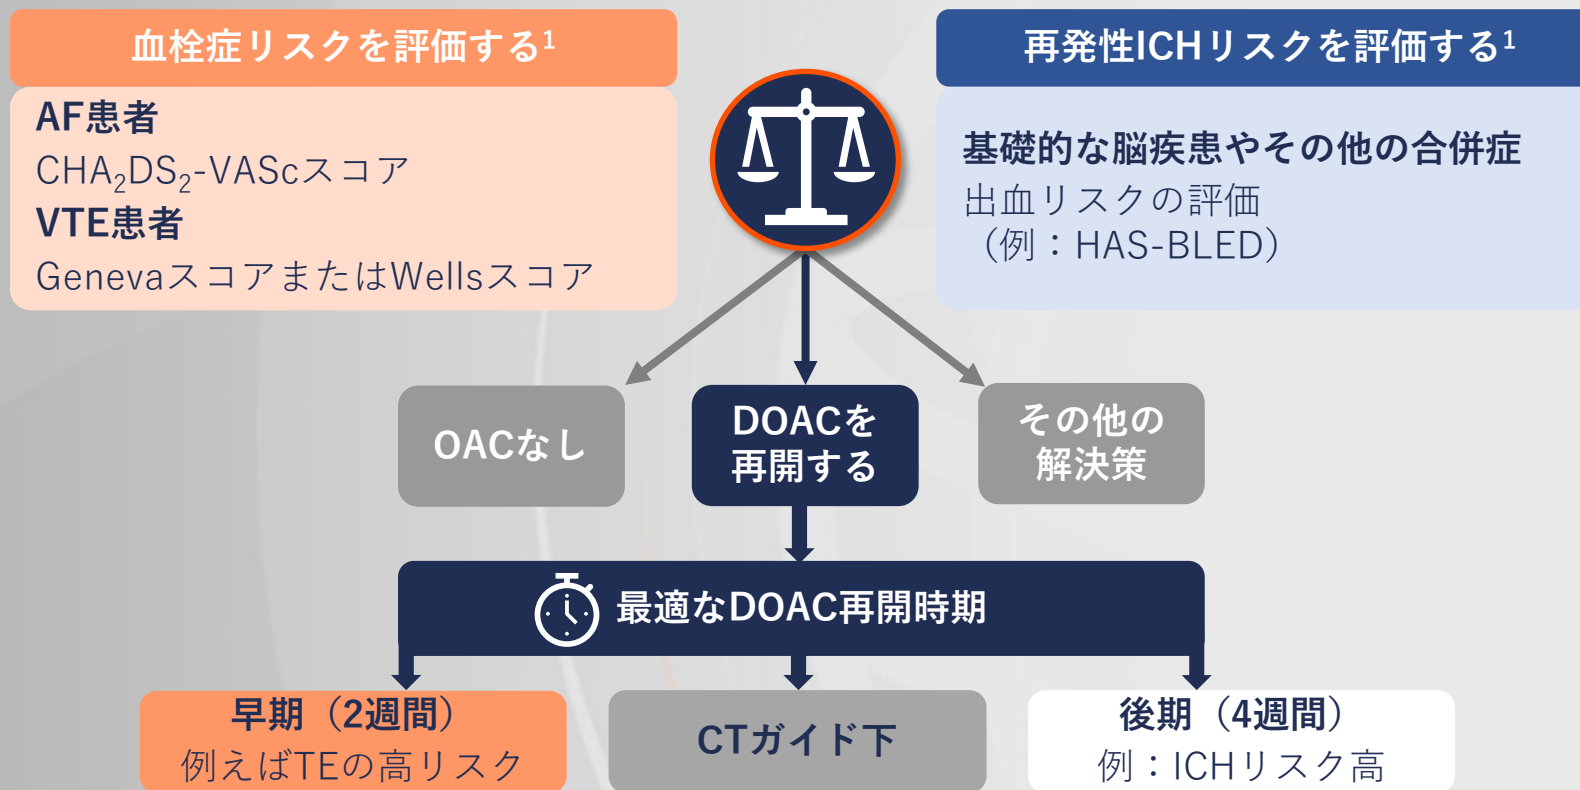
血栓症リスクを評価する$^1$

AF患者
$CHA_2DS_2$-VAScスコア
VTE患者
GenevaスコアまたはWellsスコア

再発性ICHリスクを評価する$^1$

基礎的な脳疾患やその他の合併症
出血リスクの評価
（例：HAS-BLED）

OACなし

DOACを再開する

その他の解決策

最適なDOAC再開時期

早期（2週間）
例えばTEの高リスク

CTガイド下

後期（4週間）
例：ICHリスク高